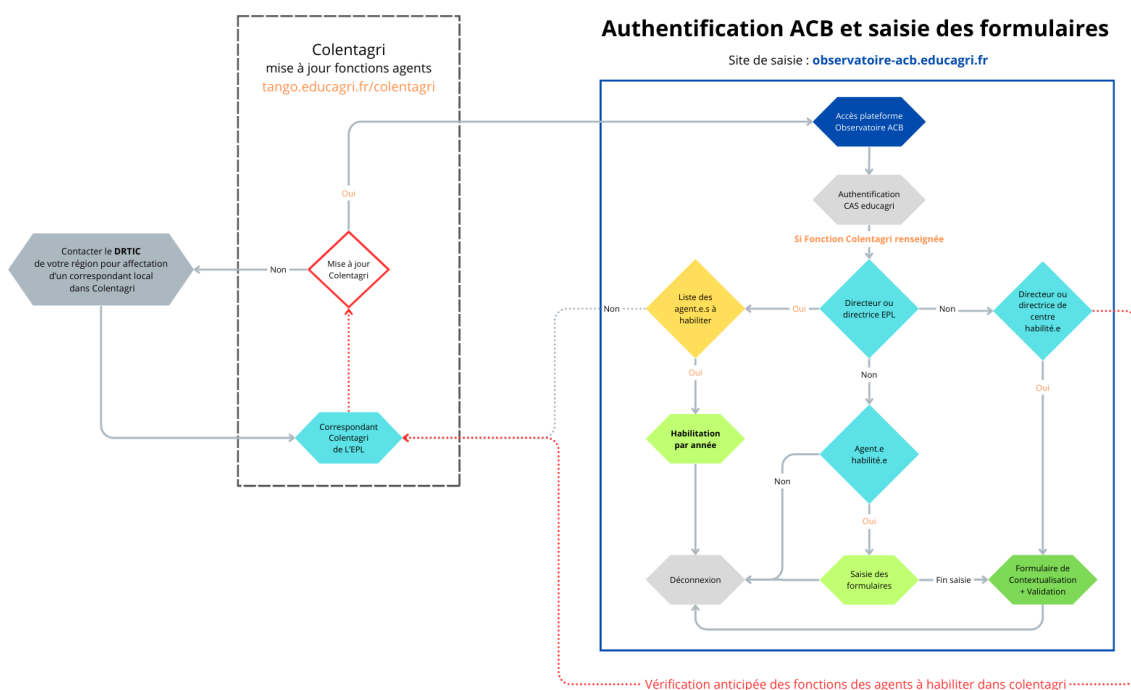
Authentification ACB et saisie des formulaires

Site de saisie : observatoire-acb.educagri.fr

Colentagri
mise à jour fonctions agents
tango.educagri.fr/colentagri

Accès plateforme Observatoire ACB

Oui

Authentification CAS educagri

Si Fonction Colentagri renseignée

Contacter le DRTIC de votre région pour affectation d'un correspondant local dans Colentagri

Non

Mise à jour Colentagri

Non

Liste des agent.e.s à habiliter

Oui

Directeur ou directrice EPL

Non

Directeur ou directrice de centre habilité.e

Oui

Non

Oui

Habilitation par année

Correspondant Colentagri de L'EPL

Agent.e habilité.e

Non

Oui

Déconnexion

Saisie des formulaires

Fin saisie

Formulaire de Contextualisation + Validation

Vérification anticipée des fonctions des agents à habiliter dans colentagri